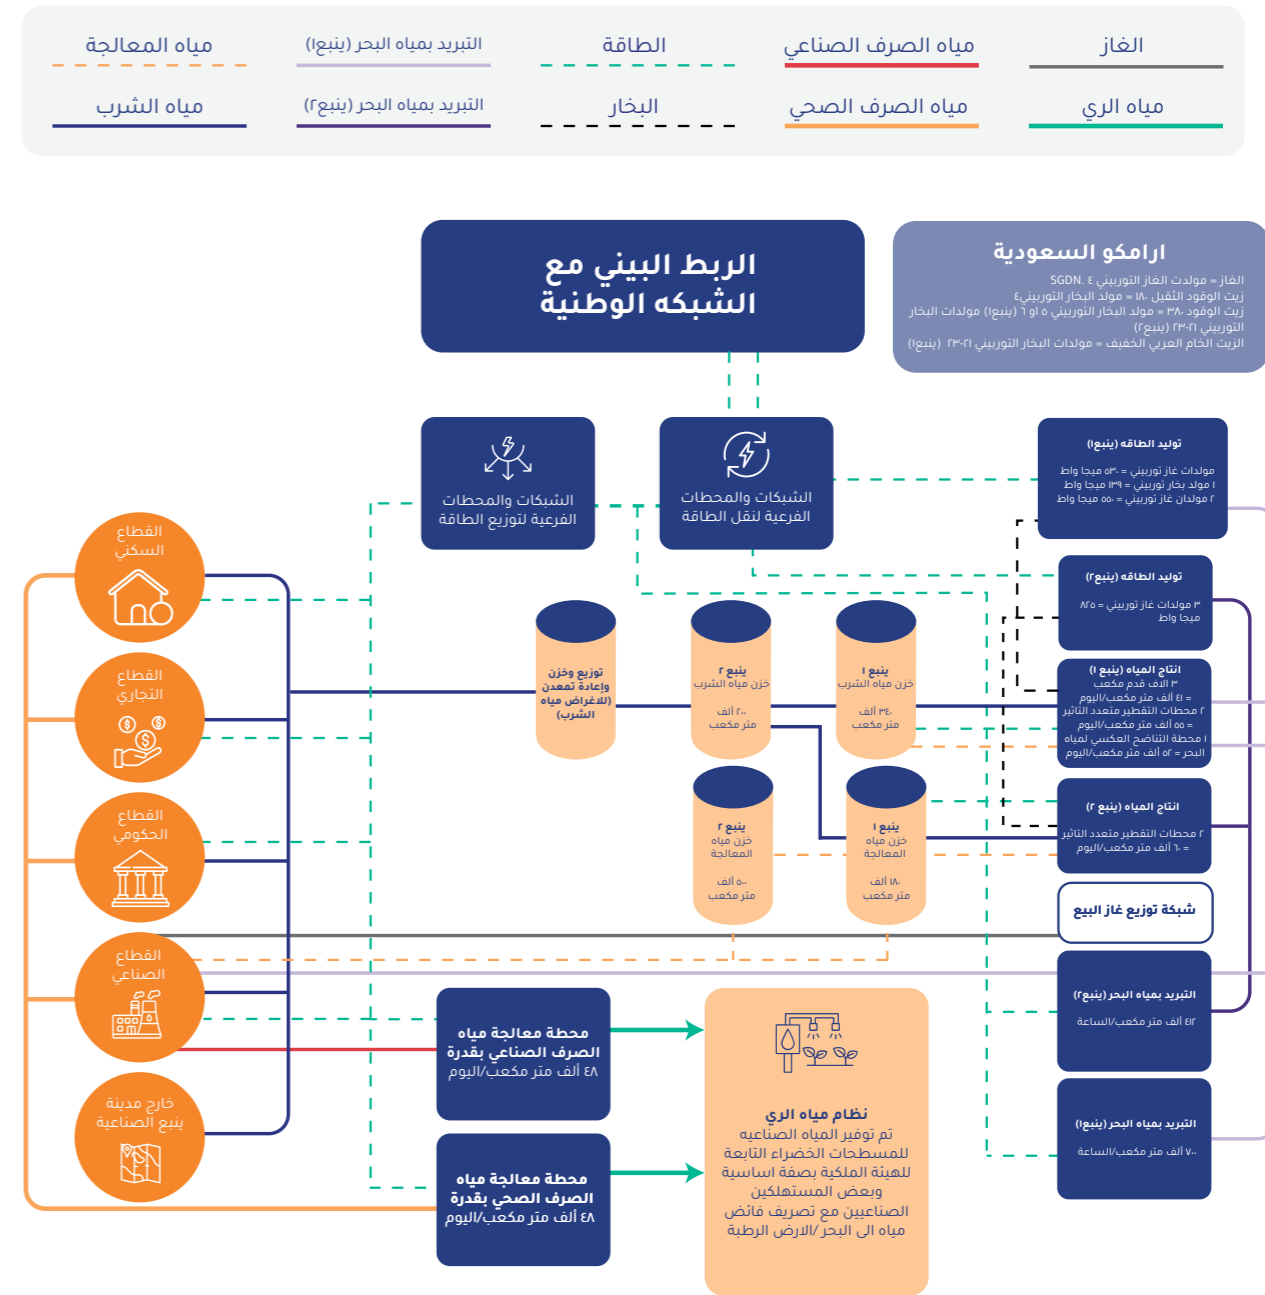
الغاز
مياه الصرف الصناعي
الطاقة
التبريد بمياه البحر (ينبع١)
مياه المعالجة
مياه الري
مياه الصرف الصحي
البخار
التبريد بمياه البحر (ينبع٢)
مياه الشرب

الربط البيني مع الشبكه الوطنية

ارامكو السعودية
الغاز = مولدات الغاز التوربيني SGDN. ٤
زيت الوقود الثقيل ١٨٠ = مولد البخار التوربيني٤
زيت الوقود ٣٨٠ = مولد البخار التوربيني ٥ او ٦ (ينبع) مولدات البخار التوربيني ٢١-٢٣ (ينبع٢)
الزيت الخام العربي الخفيف = مولدات البخار التوربيني ٢١-٢٣ (ينبع)

الشبكات والمحطات الفرعية لتوزيع الطاقة
الشبكات والمحطات الفرعية لنقل الطاقة

توليد الطاقة (ينبع)
مولدات غاز توربيني = ٥٣٠ ميجا واط
١ مولد بخار توربيني = ١٣٩ ميجا واط
٢ مولدات غاز توربيني = ٥٥٠ ميجا واط

توليد الطاقة (ينبع٢)
٣ مولدات غاز توربيني = ٨٢٥ ميجا واط

انتاج المياه (ينبع ١)
٣ الاف قدم مكعب
= ٤١ الف متر مكعب/اليوم
٢ محطات التقطير متعدد التاثير = ٥٥ الف متر مكعب/اليوم
١ محطة التناضح العكسي لمياه البحر = ٥٢ الف متر مكعب/اليوم

انتاج المياه (ينبع ٢)
٢ محطات التقطير متعدد التاثير = ٦٠ الف متر مكعب/اليوم

شبكة توزيع غاز البيع

التبريد بمياه البحر (ينبع٢)
٤١٢ الف متر مكعب/الساعة

التبريد بمياه البحر (ينبع١)
٧٠٠ الف متر مكعب/الساعة

القطاع السكني
القطاع التجاري
القطاع الحكومي
القطاع الصناعي
خارج مدينة ينبع الصناعية

توزيع وخزن وإعادة تمعدن للاغراض مياه (الشرب)

ينبع ٢
خزن مياه الشرب
٢٠٠ الف متر مكعب

ينبع ١
خزن مياه الشرب
٣٤٠ الف متر مكعب

ينبع ٢
خزن مياه المعالجة
٥٠ الف متر مكعب

ينبع ١
خزن مياه المعالجة
١٨٠ الف متر مكعب

محطة معالجة مياه الصرف الصناعي بقدرة ٤٨ الف متر مكعب/اليوم

محطة معالجة مياه الصرف الصحي بقدرة ٤٨ الف متر مكعب/اليوم

نظام مياه الري
تم توفير المياه الصناعيه للمسطحات الخضراء التابعة للهيئة الملكية بصفة اساسية وبعض المستهلكين الصناعيين مع تصريف فائض مياه الى البحر/الارض الرطبة